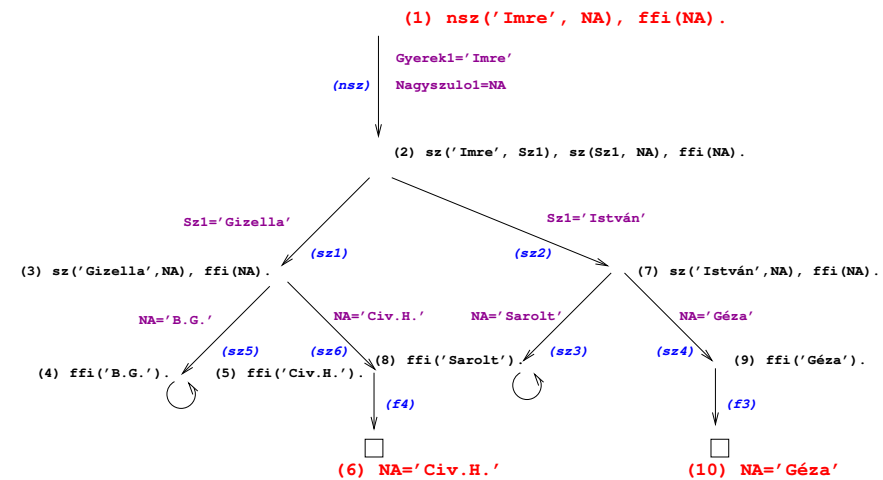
(1) nsz('Imre', NA), ffi(NA).

Gyerek1='Imre'

(nsz)

Nagyszulo1=NA

(2) sz('Imre', Sz1), sz(Sz1, NA), ffi(NA).

Sz1='Gizella'

Sz1='István'

(sz1)

(sz2)

(3) sz('Gizella',NA), ffi(NA).

(7) sz('István',NA), ffi(NA).

NA='B.G.'

NA='Civ.H.'

NA='Sarolt'

NA='Géza'

(sz5)

(sz6)

(sz3)

(sz4)

(4) ffi('B.G.').

(5) ffi('Civ.H.').

(8) ffi('Sarolt').

(9) ffi('Géza').

(f4)

(f3)

(6) NA='Civ.H.'

(10) NA='Géza'